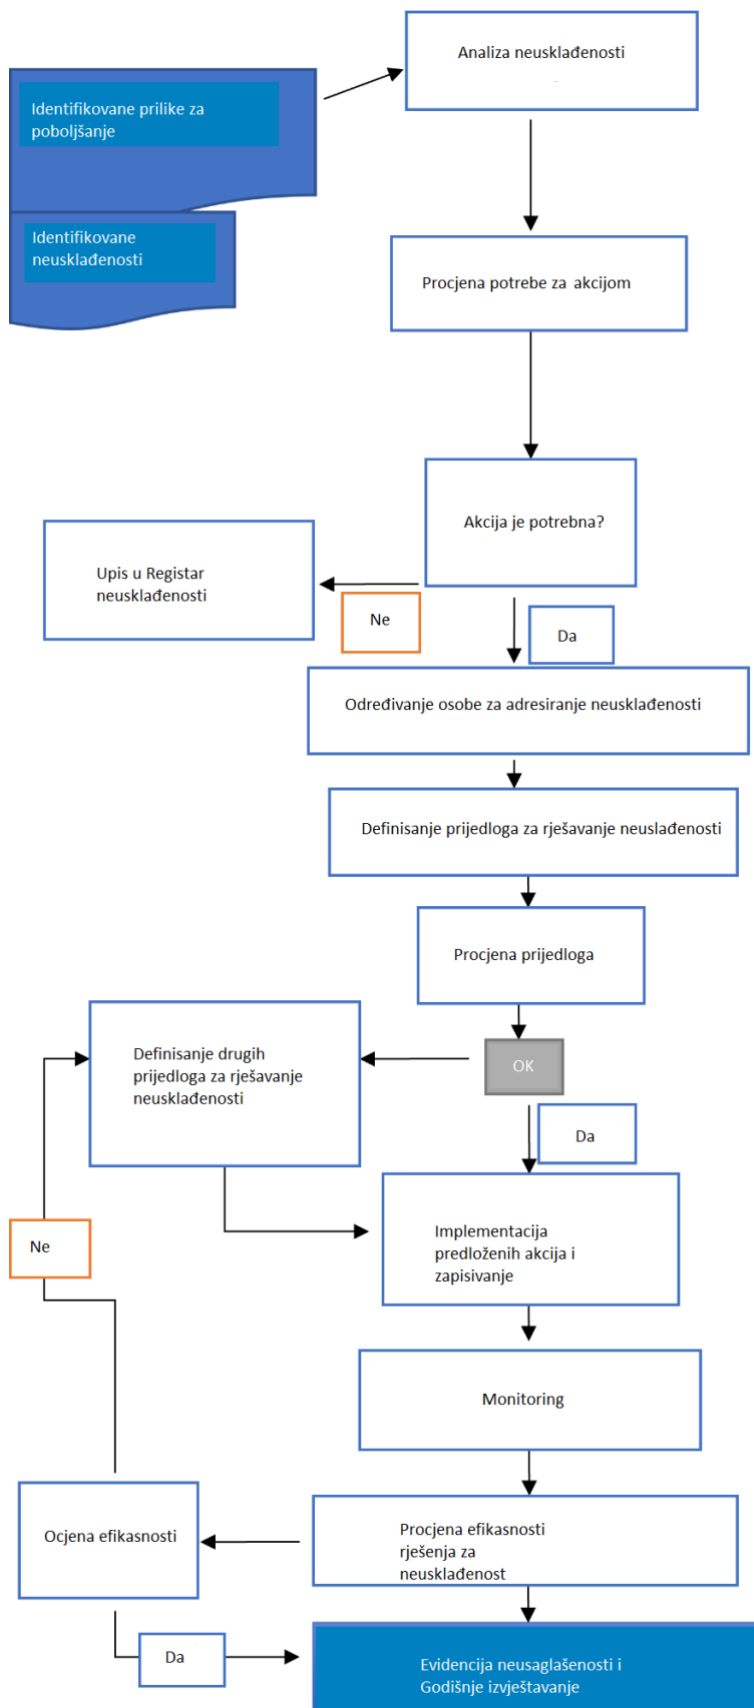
Identifikovane prilike za poboljšanje

Identifikovane neusklađenosti

Analiza neusklađenosti

Procjena potrebe za akcijom

Akcija je potrebna?

Upis u Registar neusklađenosti

Ne

Da

Određivanje osobe za adresiranje neusklađenosti

Definisanje prijedloga za rješavanje neuslađenosti

Procjena prijedloga

Definisanje drugih prijedloga za rješavanje neusklađenosti

OK

Da

Ne

Implementacija predloženih akcija i zapisivanje

Monitoring

Ocjena efikasnosti

Procjena efikasnosti rješenja za neusklađenost

Da

Evidencija neusaglašenosti i Godišnje izvještavanje